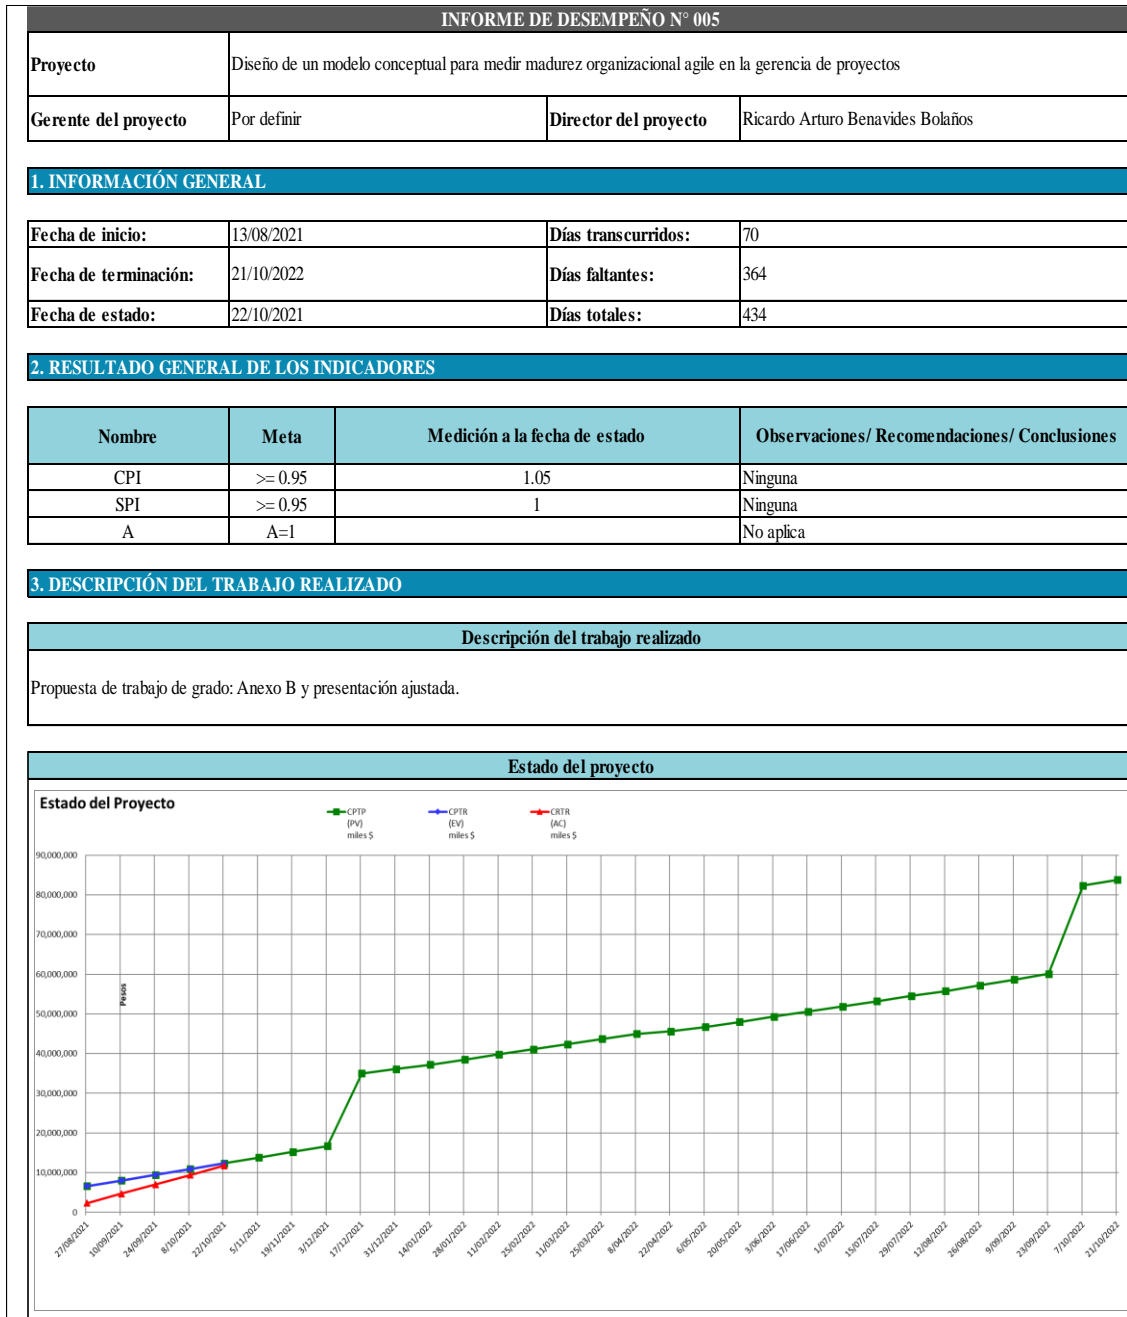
INFORME DE DESEMPEÑO N° 005

| Proyecto | Diseño de un modelo conceptual para medir madurez organizacional agile en la gerencia de proyectos | | |
|---|---|---|---|
| Gerente del proyecto | Por definir | Director del proyecto | Ricardo Arturo Benavides Bolaños |

1. INFORMACIÓN GENERAL

| Fecha de inicio: | 13/08/2021 | Días transcurridos: | 70 |
|---|---|---|---|
| Fecha de terminación: | 21/10/2022 | Días faltantes: | 364 |
| Fecha de estado: | 22/10/2021 | Días totales: | 434 |

2. RESULTADO GENERAL DE LOS INDICADORES

| Nombre | Meta | Medición a la fecha de estado | Observaciones/ Recomendaciones/ Conclusiones |
|---|---|---|---|
| CPI | >= 0.95 | 1.05 | Ninguna |
| SPI | >= 0.95 | 1 | Ninguna |
| A | A=1 | | No aplica |

3. DESCRIPCIÓN DEL TRABAJO REALIZADO

Descripción del trabajo realizado

Propuesta de trabajo de grado: Anexo B y presentación ajustada.

Estado del proyecto

Estado del Proyecto

CPTP (PV) miles $
CPTR (EV) miles $
CRTR (AC) miles $

90,000,000
80,000,000
70,000,000
60,000,000
50,000,000
40,000,000
30,000,000
20,000,000
10,000,000
0

Pesos

27/08/2021 10/09/2021 24/09/2021 8/10/2021 22/10/2021 5/11/2021 19/11/2021 3/12/2021 17/12/2021 31/12/2021 14/01/2022 28/01/2022 11/02/2022 25/02/2022 11/03/2022 25/03/2022 8/04/2022 22/04/2022 6/05/2022 20/05/2022 3/06/2022 17/06/2022 1/07/2022 15/07/2022 29/07/2022 12/08/2022 26/08/2022 9/09/2022 23/09/2022 7/10/2022 21/10/2022